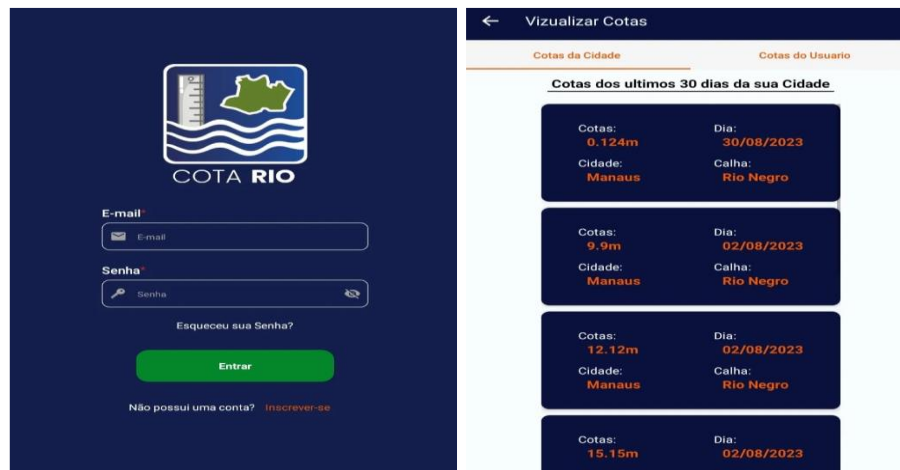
COTA RIO

E-mail*

E-mail

Senha*

Senha

Esqueceu sua Senha?

Entrar

Não possui uma conta? Inscrever-se

Vizualizar Cotas

Cotas da Cidade

Cotas do Usuario

Cotas dos ultimos 30 dias da sua Cidade

Cotas: 0.124m
Dia: 30/08/2023
Cidade: Manaus
Calha: Rio Negro

Cotas: 9.9m
Dia: 02/08/2023
Cidade: Manaus
Calha: Rio Negro

Cotas: 12.12m
Dia: 02/08/2023
Cidade: Manaus
Calha: Rio Negro

Cotas: 15.15m
Dia: 02/08/2023